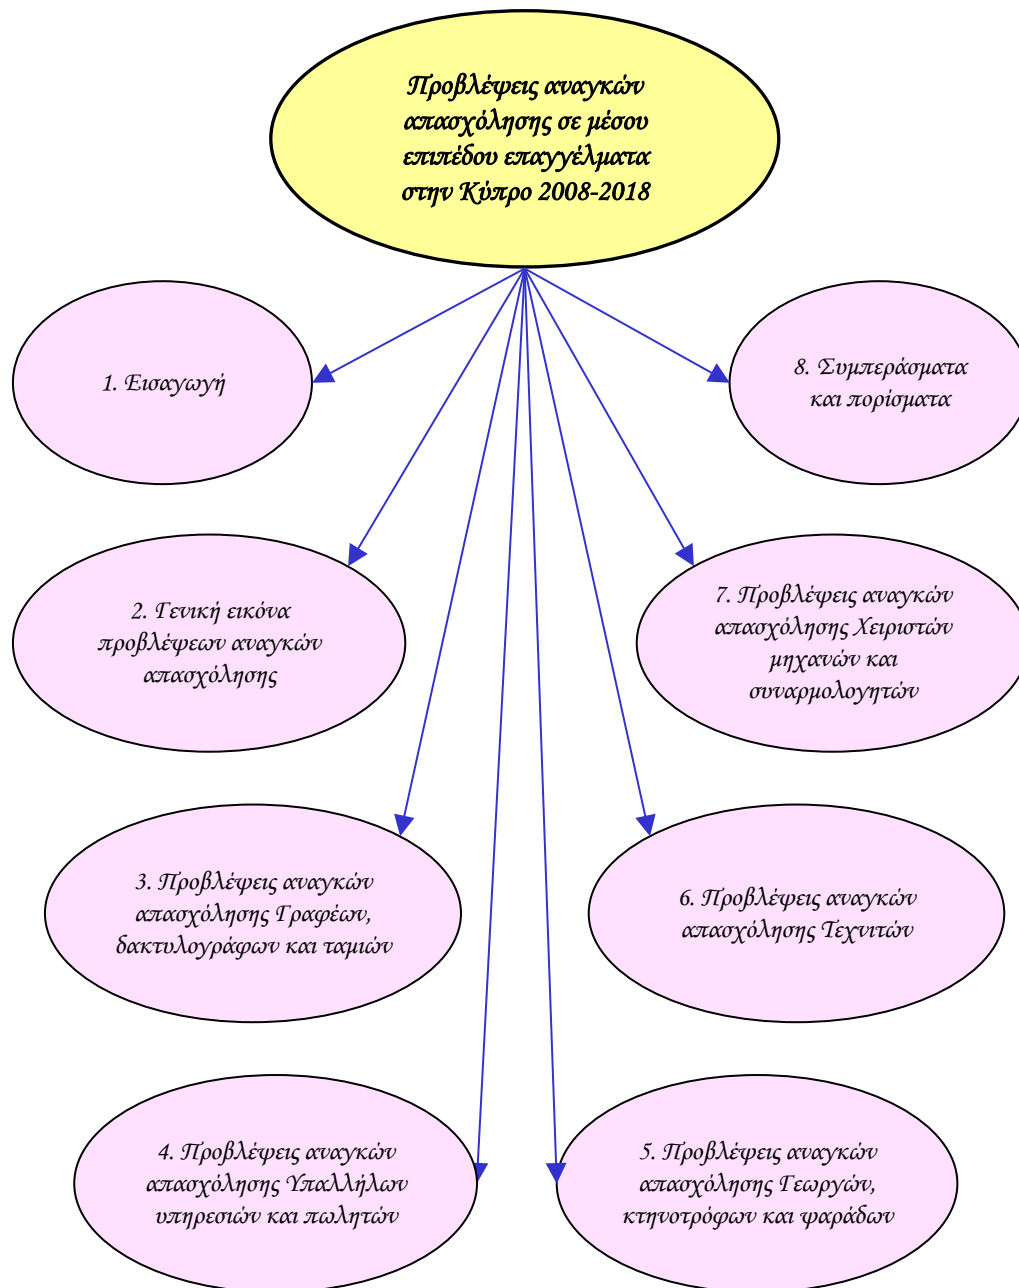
Προβλέψεις αναγκών απασχόλησης σε μέσου επιπέδου επαγγέλματα στην Κύπρο 2008-2018

1. Εισαγωγή

8. Συμπεράσματα και πορίσματα

2. Γενική εικόνα προβλέφεων αναγκών απασχόλησης

7. Προβλέψεις αναγκών απασχόλησης Χειριστών μηχανών και συναρμολογητών

3. Προβλέψεις αναγκών απασχόλησης Γραφέων, δακτυλογράφων και ταμιών

6. Προβλέψεις αναγκών απασχόλησης Τεχνιτών

4. Προβλέψεις αναγκών απασχόλησης Υπαλλήλων υπηρεσιών και πωλητών

5. Προβλέψεις αναγκών απασχόλησης Γεωργών, κτηνοτρόφων και ψαράδων